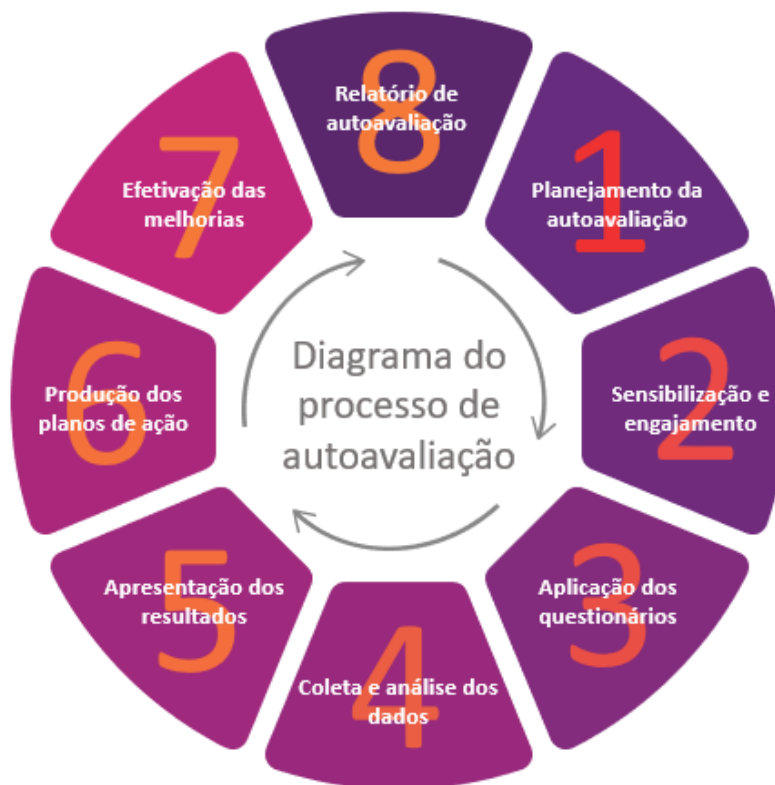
8
Relatório de autoavaliação

1
Planejamento da autoavaliação

2
Sensibilização e engajamento

3
Aplicação dos questionários

4
Coleta e análise dos dados

5
Apresentação dos resultados

6
Produção dos planos de ação

7
Efetivação das melhorias

Diagrama do processo de autoavaliação